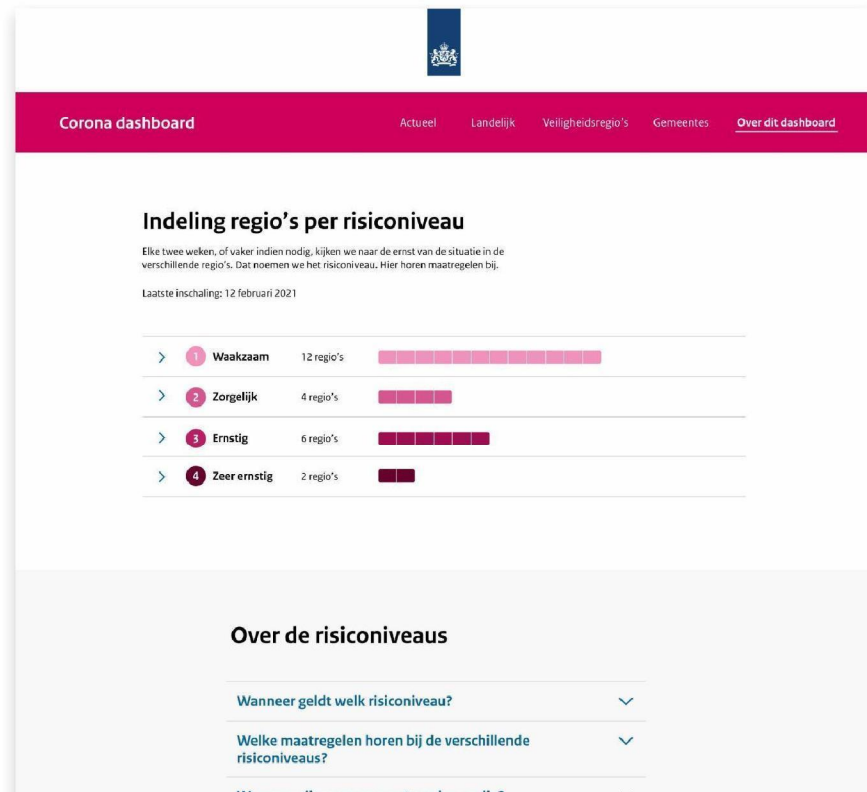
Corona dashboard

Actueel Landelijk Veiligheidsregio's Gemeentes Over dit dashboard

Indeling regio's per risiconiveau

Elke twee weken, of vaker indien nodig, kijken we naar de ernst van de situatie in de verschillende regio's. Dat noemen we het risiconiveau. Hier horen maatregelen bij.

Laatste inschaling: 12 februari 2021

1 Waakzaam 12 regio's

2 Zorgelijk 4 regio's

3 Ernstig 6 regio's

4 Zeer ernstig 2 regio's

Over de risiconiveaus

Wanneer geldt welk risiconiveau?

Welke maatregelen horen bij de verschillende risiconiveaus?

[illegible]